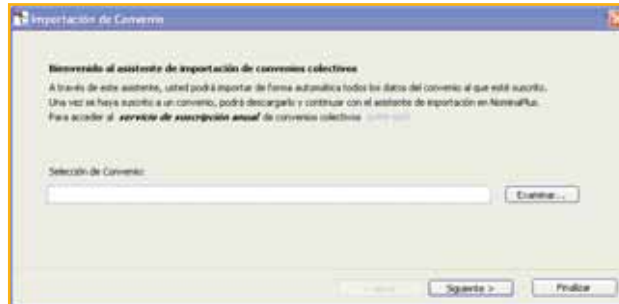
Importación de Convenio

Bienvenido al asistente de importación de convenios colectivos

A través de este asistente, usted podrá importar de forma automática todos los datos del convenio al que esté suscrito.
Una vez se haya suscrito a un convenio, podrá descargarlo y continuar con el asistente de importación en NominaPlus.
Para acceder al servicio de suscripción anual de convenios colectivos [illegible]

Selección de Convenio:

Examinar...

< Atrás

Siguiente >

Finalizar